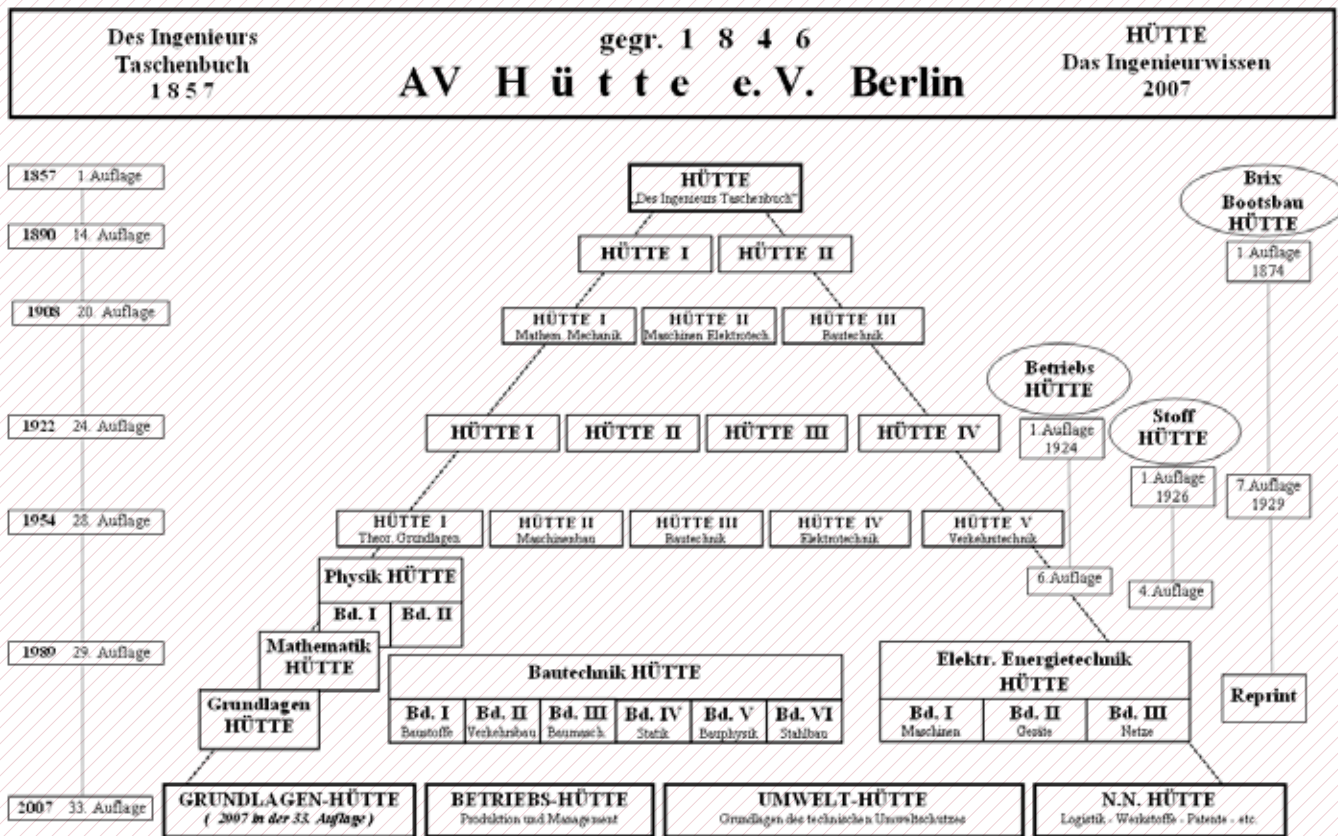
Des Ingenieurs Taschenbuch 1857

gegr. 1 8 4 6
AV H ü t t e e.V. Berlin

HÜTTE Das Ingenieurwissen 2007

1857 1. Auflage
1890 14. Auflage
1908 20. Auflage
1922 24. Auflage
1954 28. Auflage
1989 29. Auflage
2007 33. Auflage

HÜTTE „Des Ingenieurs Taschenbuch"

HÜTTE I
HÜTTE II

HÜTTE I Mathem. Mechanik
HÜTTE II Maschinen Elektrotech.
HÜTTE III Bautechnik

HÜTTE I
HÜTTE II
HÜTTE III
HÜTTE IV

HÜTTE I Theor. Grundlagen
HÜTTE II Maschinenbau
HÜTTE III Bautechnik
HÜTTE IV Elektrotechnik
HÜTTE V Verkehrstechnik

Physik HÜTTE
Bd. I
Bd. II

Mathematik HÜTTE

Grundlagen HÜTTE

Bautechnik HÜTTE
| Bd. I | Bd. II | Bd. III | Bd. IV | Bd. V | Bd. VI |
|---|---|---|---|---|---|
| Baustoffe | Verkehrsbau | Baumasch. | Statik | Bauphysik | Stahlbau |

Elektr. Energietechnik HÜTTE
| Bd. I | Bd. II | Bd. III |
|---|---|---|
| Maschinen | Geräte | Netze |

Brix Bootsbau HÜTTE
1. Auflage 1874
7. Auflage 1929
Reprint

Betriebs HÜTTE
1. Auflage 1924
6. Auflage

Stoff HÜTTE
1. Auflage 1926
4. Auflage

GRUNDLAGEN-HÜTTE ( 2007 in der 33. Auflage )
BETRIEBS-HÜTTE Produktion und Management
UMWELT-HÜTTE Grundlagen des technischen Umweltschutzes
N.N. HÜTTE Logistik - Werkstoffe - Patente - etc.